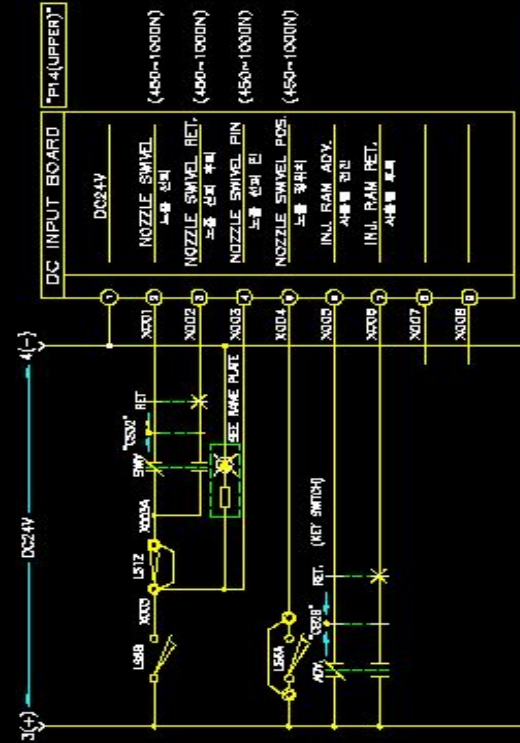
"P14(UPPER)"

DC INPUT BOARD

DC24V

NOZZLE SWIVEL (450~1000N)
노즐 선회

NOZZLE SWIVEL RET. (450~1000N)
노즐 선회 후퇴

NOZZLE SWIVEL PIN (450~1000N)
노즐 선회 핀

NOZZLE SWIVEL POS. (450~1000N)
노즐 정위치

INJ. RAM ADV.
사출램 전진

INJ. RAM RET.
사출램 후퇴

1
2
3
4
5
6
7
8
9

X001
X002
X003
X004
X005
X006
X007
X008

4(-)

DC24V

3(+)

"CS32" RET
SWV

SEE NAME PLATE

X003A

LS12

X000

LS8B

(KEY SWITCH)

RET.

"CS28"

LS6A

ADV.